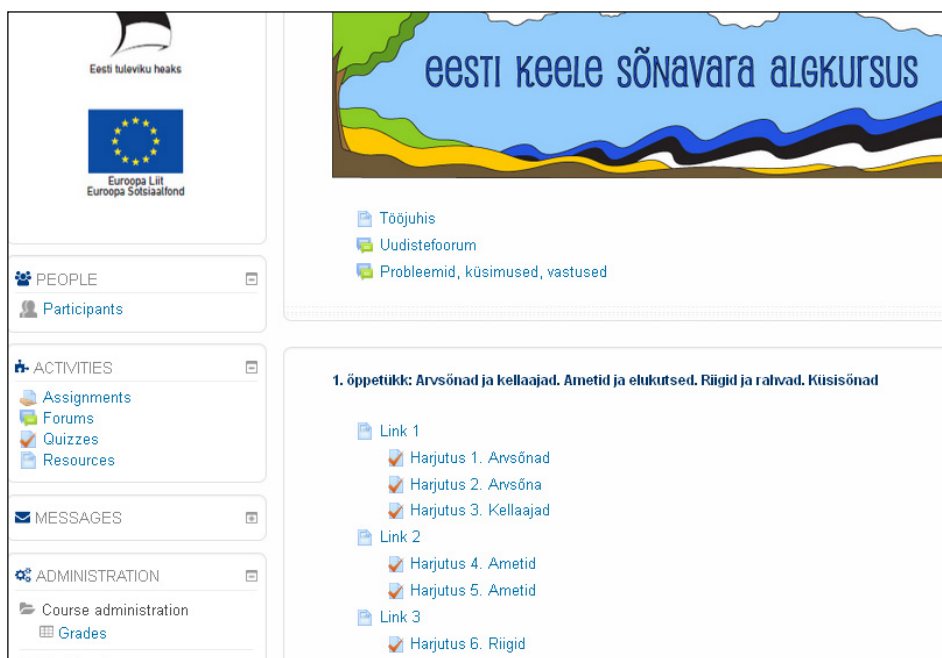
Eesti tuleviku heaks

Euroopa Liit
Euroopa Sotsiaalfond

PEOPLE
Participants

ACTIVITIES
Assignments
Forums
Quizzes
Resources

MESSAGES

ADMINISTRATION
Course administration
Grades

eesti keele sõnavara algkursus

Tööjuhis
Uudistefoorum
Probleemid, küsimused, vastused

1. õppetükk: Arvsõnad ja kellaajad. Ametid ja elukutsed. Riigid ja rahvad. Küsisõnad

Link 1
Harjutus 1. Arvsõnad
Harjutus 2. Arvsõna
Harjutus 3. Kellaajad
Link 2
Harjutus 4. Ametid
Harjutus 5. Ametid
Link 3
Harjutus 6. Riigid